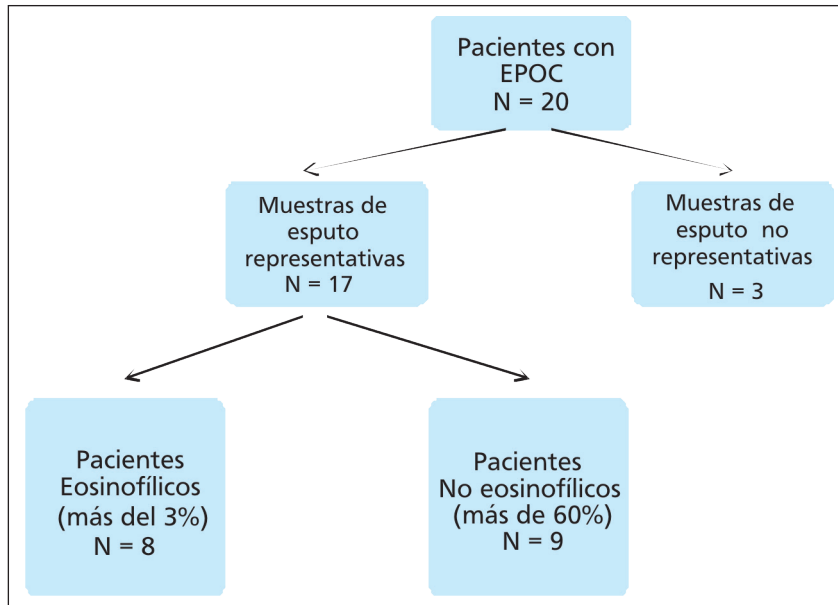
Pacientes con EPOC
N = 20

Muestras de esputo representativas
N = 17

Muestras de esputo no representativas
N = 3

Pacientes Eosinofílicos (más del 3%)
N = 8

Pacientes No eosinofílicos (más de 60%)
N = 9